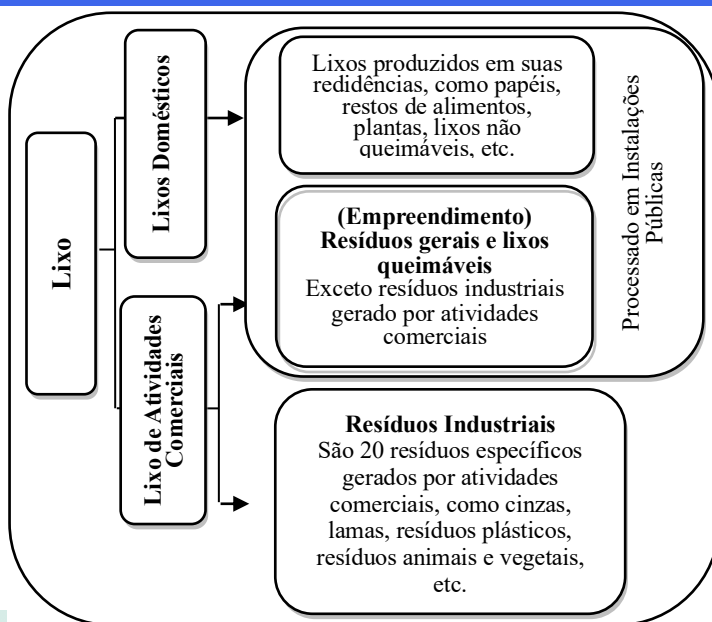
Lixo

Lixos Domésticos

Lixo de Atividades Comerciais

Lixos produzidos em suas redidências, como papéis, restos de alimentos, plantas, lixos não queimáveis, etc.

(Empreendimento)
Resíduos gerais e lixos queimáveis
Exceto resíduos industriais gerado por atividades comerciais

Processado em Instalações Públicas

Resíduos Industriais
São 20 resíduos específicos gerados por atividades comerciais, como cinzas, lamas, resíduos plásticos, resíduos animais e vegetais, etc.